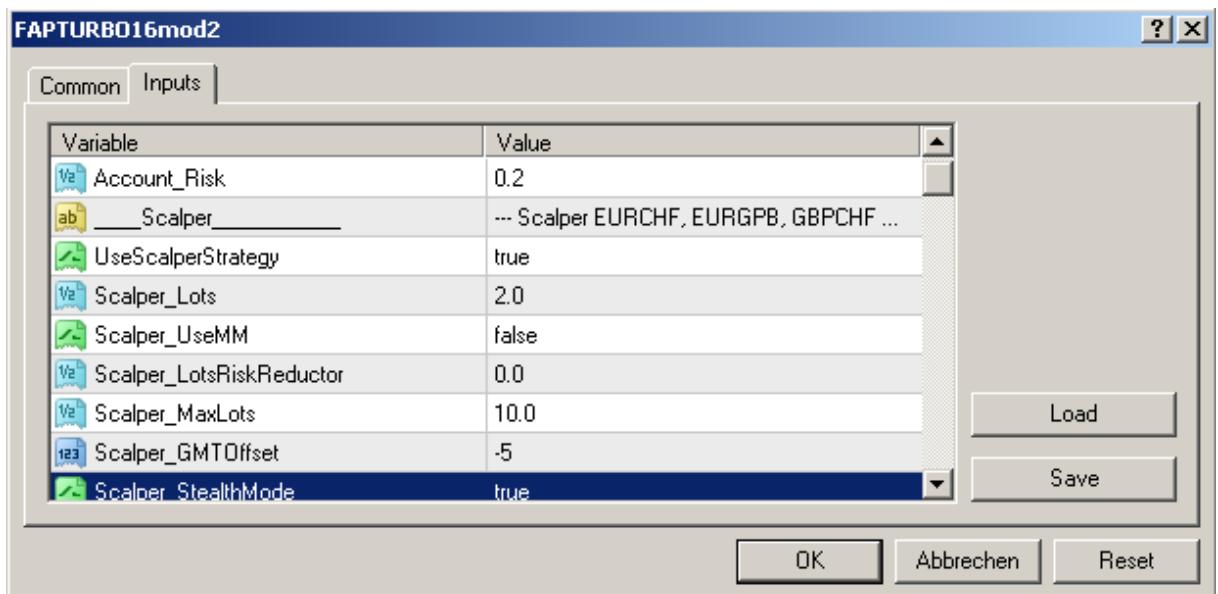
FAPTURBO16mod2

? X

Common Inputs

| Variable | Value |
|---|---|
| Account_Risk | 0.2 |
| ____Scalper___________ | --- Scalper EURCHF, EURGPB, GBPCHF ... |
| UseScalperStrategy | true |
| Scalper_Lots | 2.0 |
| Scalper_UseMM | false |
| Scalper_LotsRiskReductor | 0.0 |
| Scalper_MaxLots | 10.0 |
| Scalper_GMTOffset | -5 |
| Scalper_StealthMode | true |

Load

Save

OK Abbrechen Reset